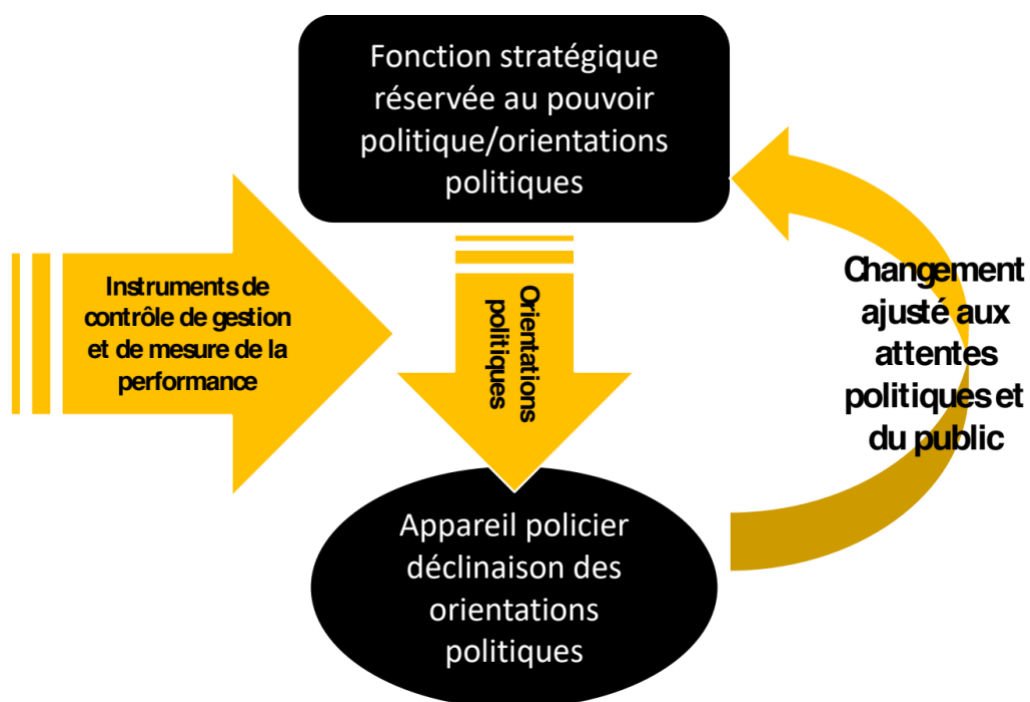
Fonction stratégique réservée au pouvoir politique/orientations politiques

Instruments de contrôle de gestion et de mesure de la performance

Orientations politiques

Changement ajusté aux attentes politiques et du public

Appareil policier déclinaison des orientations politiques